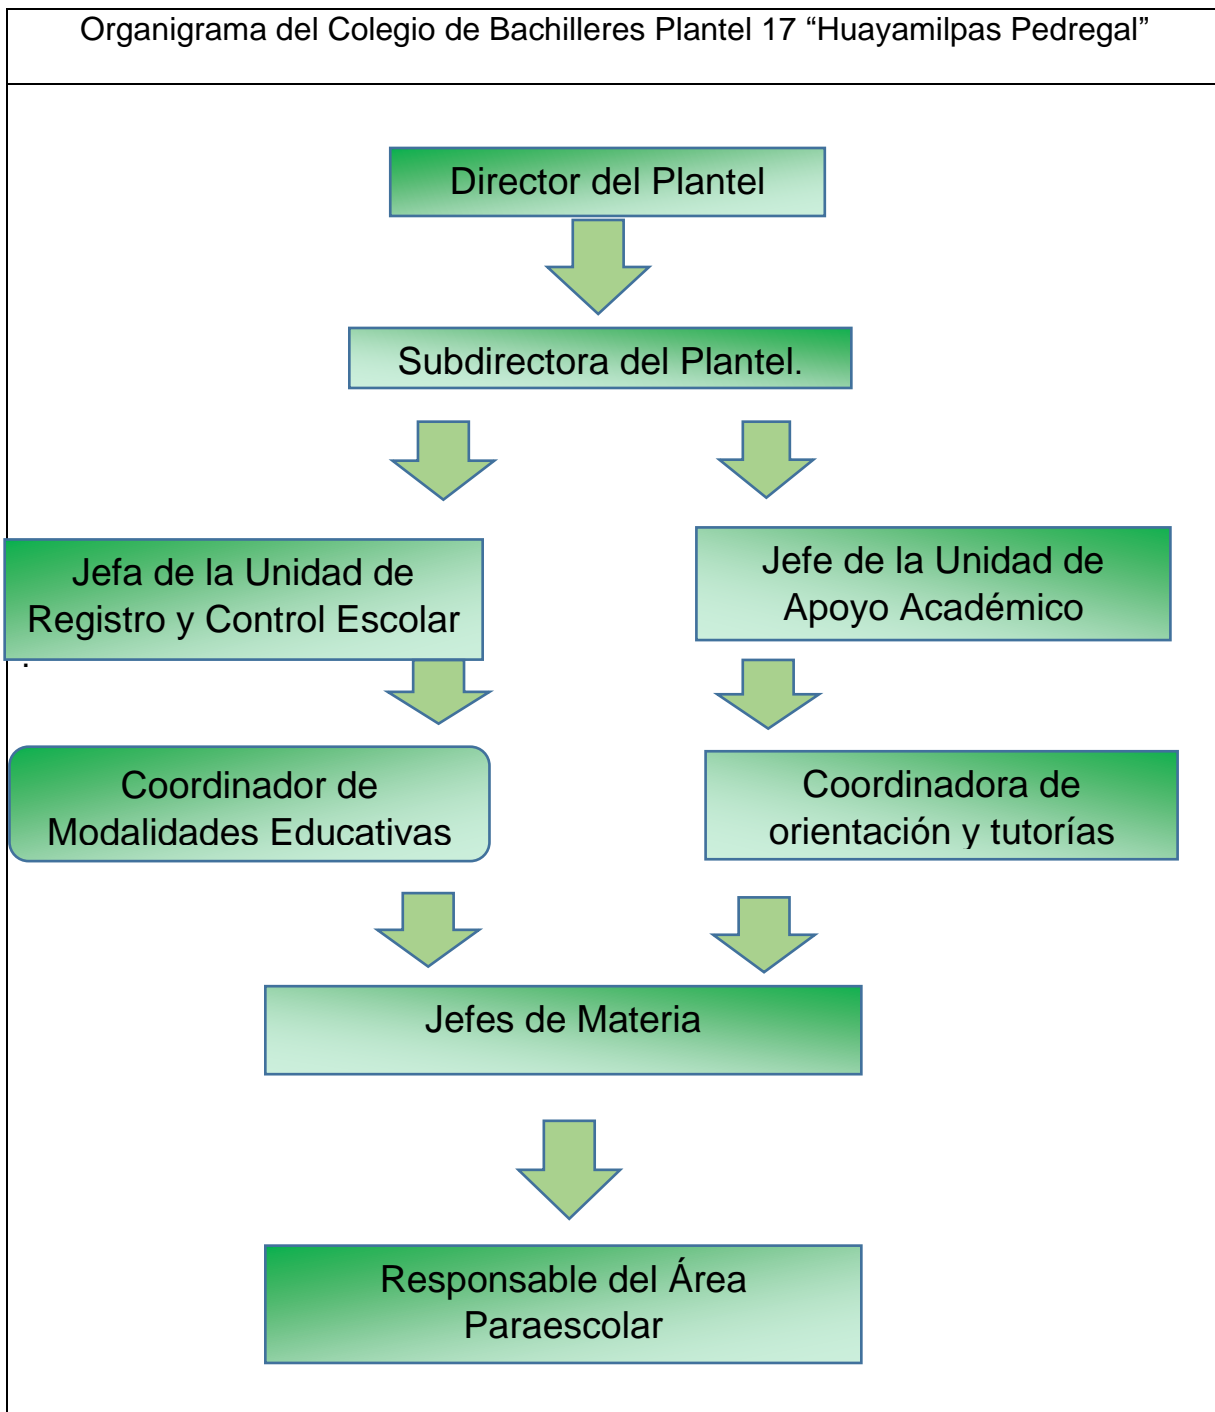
Organigrama del Colegio de Bachilleres Plantel 17 “Huayamilpas Pedregal”

Director del Plantel

Subdirectora del Plantel.

Jefa de la Unidad de Registro y Control Escolar

Jefe de la Unidad de Apoyo Académico

Coordinador de Modalidades Educativas

Coordinadora de orientación y tutorías

Jefes de Materia

Responsable del Área Paraescolar